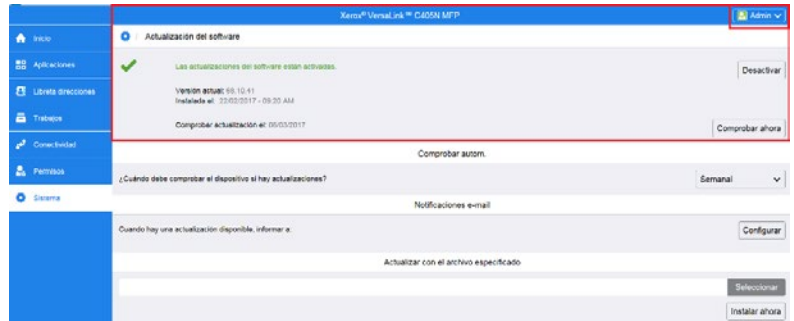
Xerox® VersaLink™ C405N MFP

Admin

Inicio

Aplicaciones

Libreta direcciones

Trabajos

Conectividad

Permisos

Sistema

Actualización del software

Las actualizaciones del software están activadas.

Desactivar

Versión actual: 66.10.41
Instalada el: 22/02/2017 - 09:20 AM

Comprobar actualización el: 08/03/2017

Comprobar ahora

Comprobar autom.

¿Cuándo debe comprobar el dispositivo si hay actualizaciones?

Semanal

Notificaciones e-mail

Cuando hay una actualización disponible, informar a:

Configurar

Actualizar con el archivo especificado

Seleccionar

Instalar ahora